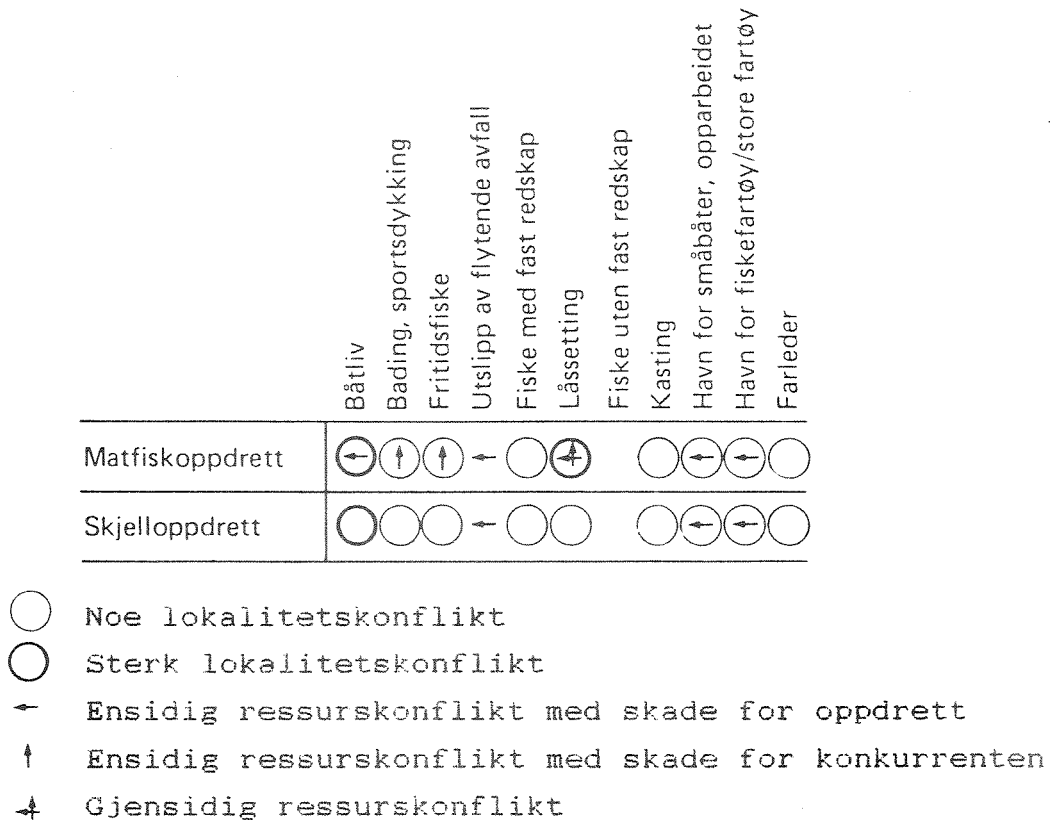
| | Båtliv | Bading, sportsdykking | Fritidsfiske | Utslipp av flytende avfall | Fiske med fast redskap | Låssetting | Fiske uten fast redskap | Kasting | Havn for småbåter, opparbeidet | Havn for fiskefartøy/store fartøy | Farleder |
|---|---|---|---|---|---|---|---|---|---|---|---|
| Matfiskoppdrett | | | | | | | | | | | |
| Skjelloppdrett | | | | | | | | | | | |

Noe lokalitetskonflikt
Sterk lokalitetskonflikt
Ensidig ressurskonflikt med skade for oppdrett
Ensidig ressurskonflikt med skade for konkurrenten
Gjensidig ressurskonflikt